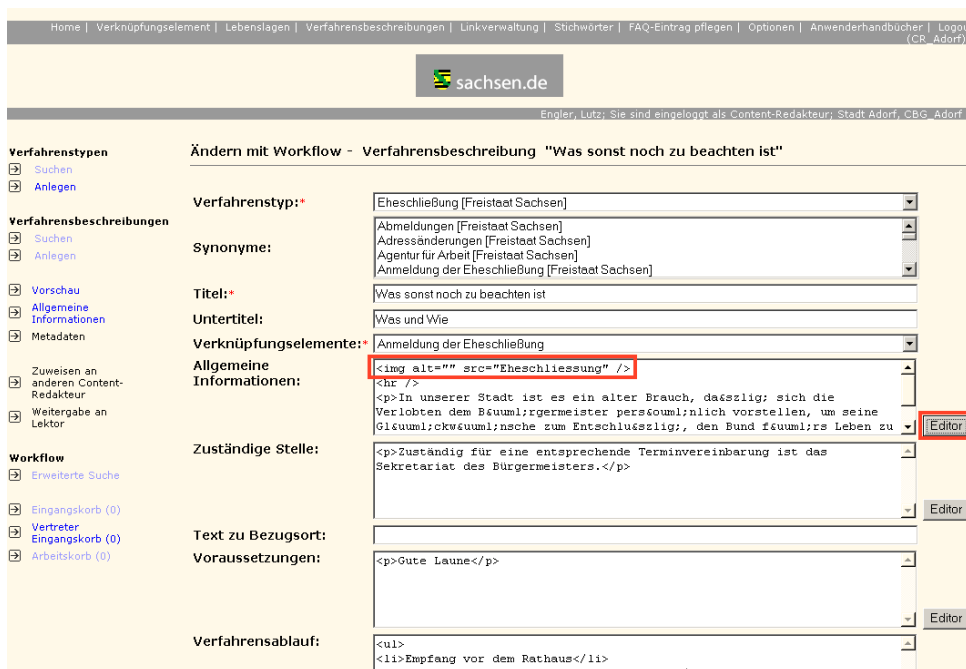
Home | Verknüpfungselement | Lebenslagen | Verfahrensbeschreibungen | Linkverwaltung | Stichwörter | FAQ-Eintrag pflegen | Optionen | Anwenderhandbücher | Logout (CR_Adorf)

sachsen.de

Engler, Lutz; Sie sind eingeloggt als Content-Redakteur; Stadt Adorf, CBG_Adorf

Verfahrenstypen
Suchen
Anlegen

Verfahrensbeschreibungen
Suchen
Anlegen

Vorschau
Allgemeine Informationen
Metadaten

Zuweisen an anderen Content-Redakteur
Weitergabe an Lektor

Workflow
Erweiterte Suche

Eingangskorb (0)
Vertreter Eingangskorb (0)
Arbeitskorb (0)

Ändern mit Workflow - Verfahrensbeschreibung "Was sonst noch zu beachten ist"

Verfahrenstyp:* Eheschließung [Freistaat Sachsen]

Synonyme: Abmeldungen [Freistaat Sachsen]
Adressänderungen [Freistaat Sachsen]
Agentur für Arbeit [Freistaat Sachsen]
Anmeldung der Eheschließung [Freistaat Sachsen]

Titel:* Was sonst noch zu beachten ist

Untertitel: Was und Wie

Verknüpfungselemente:* Anmeldung der Eheschließung

Allgemeine Informationen: <img alt="" src="Eheschliessung" />
<hr />
<p>In unserer Stadt ist es ein alter Brauch, da&szlig; sich die Verlobten dem B&uuml;rgermeister pers&ouml;nlich vorstellen, um seine Gl&uuml;ckw&uuml;nsche zum Entschlu&szlig;, den Bund f&uuml;rs Leben zu

Editor

Zuständige Stelle: <p>Zuständig für eine entsprechende Terminvereinbarung ist das Sekretariat des Bürgermeisters.</p>

Editor

Text zu Bezugsort:

Voraussetzungen: <p>Gute Laune</p>

Editor

Verfahrensablauf: <ul>
<li>Empfang vor dem Rathaus</li>